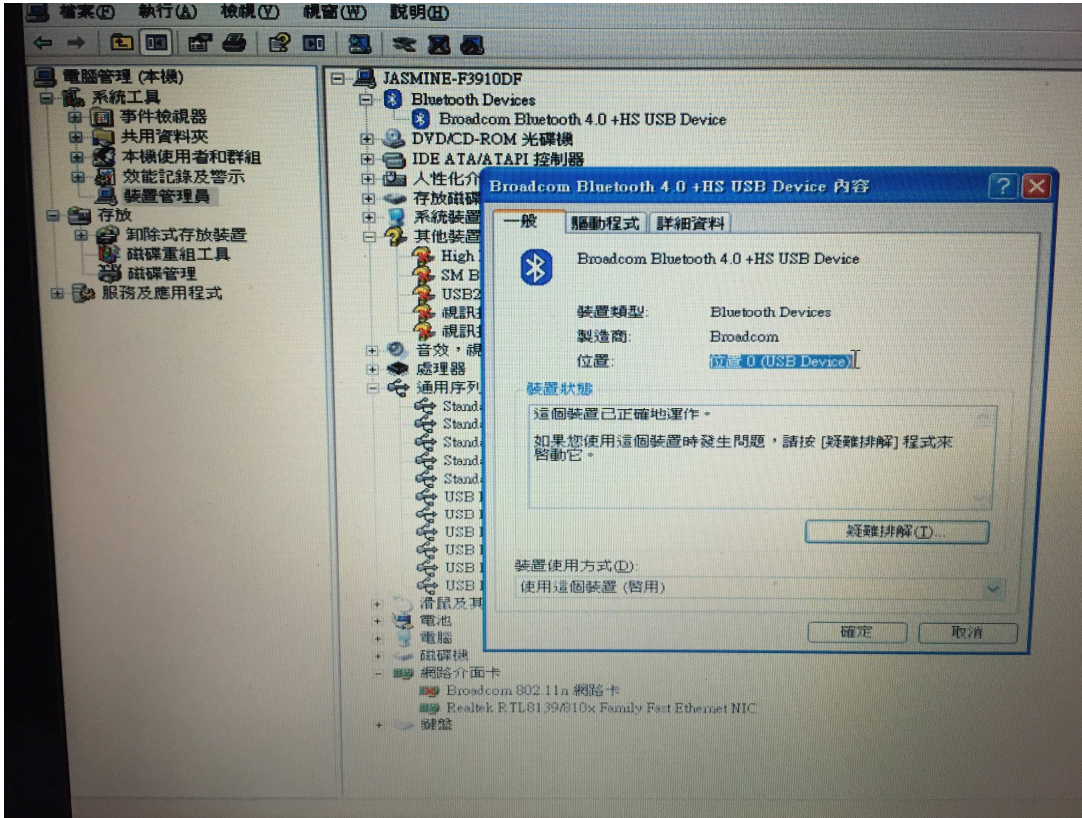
檔案(F) 執行(A) 檢視(V) 視窗(W) 說明(H)

電腦管理 (本機)
系統工具
事件檢視器
共用資料夾
本機使用者和群組
效能記錄及警示
裝置管理員
存放
卸除式存放裝置
磁碟重組工具
磁碟管理
服務及應用程式

JASMINE-F3910DF
Bluetooth Devices
Broadcom Bluetooth 4.0 +HS USB Device
DVD/CD-ROM 光碟機
IDE ATA/ATAPI 控制器
人性化介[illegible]
存放磁碟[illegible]
系統裝置
其他裝置
High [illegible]
SM B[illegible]
USB2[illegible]
視訊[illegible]
視訊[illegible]
音效，視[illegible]
處理器
通用序列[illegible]
Stand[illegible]
Stand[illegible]
Stand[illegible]
Stand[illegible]
Stand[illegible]
USB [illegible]
USB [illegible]
USB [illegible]
USB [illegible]
USB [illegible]
USB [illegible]
滑鼠及其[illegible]
電池
電腦
磁碟機
網路介面卡
Broadcom 802.11n 網路卡
Realtek RTL8139/810x Family Fast Ethernet NIC
鍵盤

Broadcom Bluetooth 4.0 +HS USB Device 內容
一般 | 驅動程式 | 詳細資料
Broadcom Bluetooth 4.0 +HS USB Device
裝置類型: Bluetooth Devices
製造商: Broadcom
位置: 位置 0 (USB Device)
裝置狀態
這個裝置已正確地運作。

如果您使用這個裝置時發生問題，請按 [疑難排解] 程式來啟動它。
疑難排解(T)...
裝置使用方式(D):
使用這個裝置 (啟用)
確定 取消